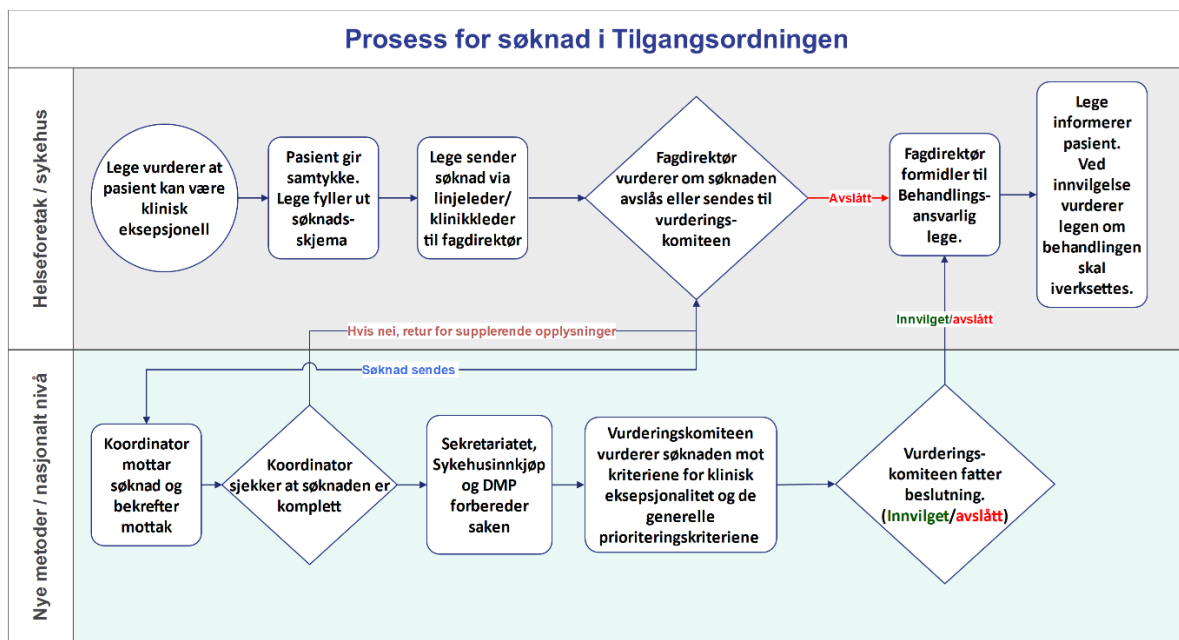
Prosess for søknad i Tilgangsordningen

Helseforetak / sykehus

Lege vurderer at pasient kan være klinisk eksepsjonell

Pasient gir samtykke. Lege fyller ut søknadsskjema

Lege sender søknad via linjeleder/ klinikkleder til fagdirektør

Fagdirektør vurderer om søknaden avslås eller sendes til vurderingskomiteen

Avslått

Fagdirektør formidler til Behandlingsansvarlig lege.

Lege informerer pasient. Ved innvilgelse vurderer legen om behandlingen skal iverksettes.

Hvis nei, retur for supplerende opplysninger

Innvilget/avslått

Søknad sendes

Nye metoder / nasjonalt nivå

Koordinator mottar søknad og bekrefter mottak

Koordinator sjekker at søknaden er komplett

Sekretariatet, Sykehusinnkjøp og DMP forbereder saken

Vurderingskomiteen vurderer søknaden mot kriteriene for klinisk eksepsjonalitet og de generelle prioriteringkriteriene

Vurderingskomiteen fatter beslutning. (Innvilget/avslått)